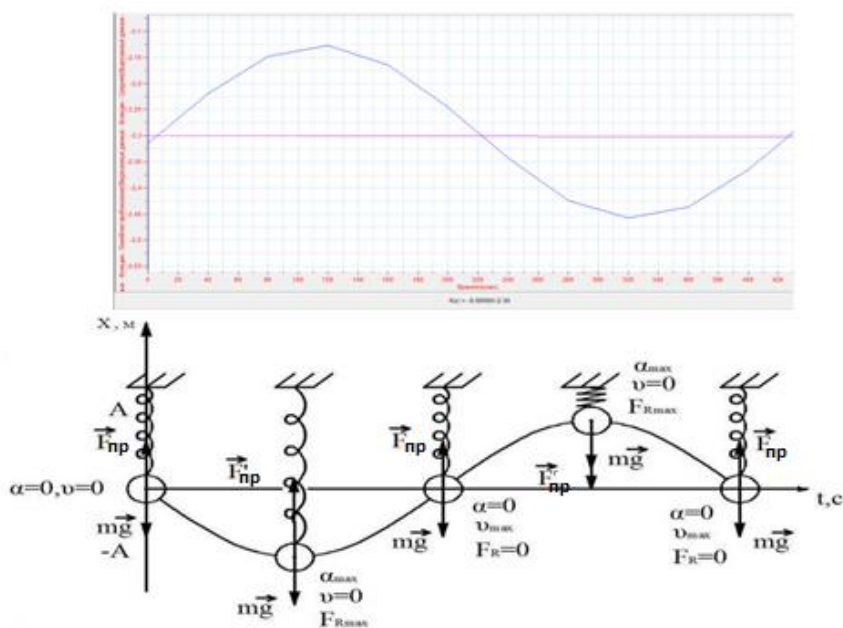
x, м

A

$\vec{F}_{пр}$

$\alpha=0, \upsilon=0$

$m\vec{g}$

-A

$\vec{F}_{пр}$

$m\vec{g}$

$\alpha_{max}$
$\upsilon=0$
$F_{Rmax}$

$\vec{F}_{пр}$

$m\vec{g}$

$\alpha=0$
$\upsilon_{max}$
$F_R=0$

$\alpha_{max}$
$\upsilon=0$
$F_{Rmax}$

$\vec{F}_{пр}$

$m\vec{g}$

$\vec{F}_{пр}$

$\alpha=0$
$\upsilon_{max}$
$F_R=0$

$m\vec{g}$

t, c